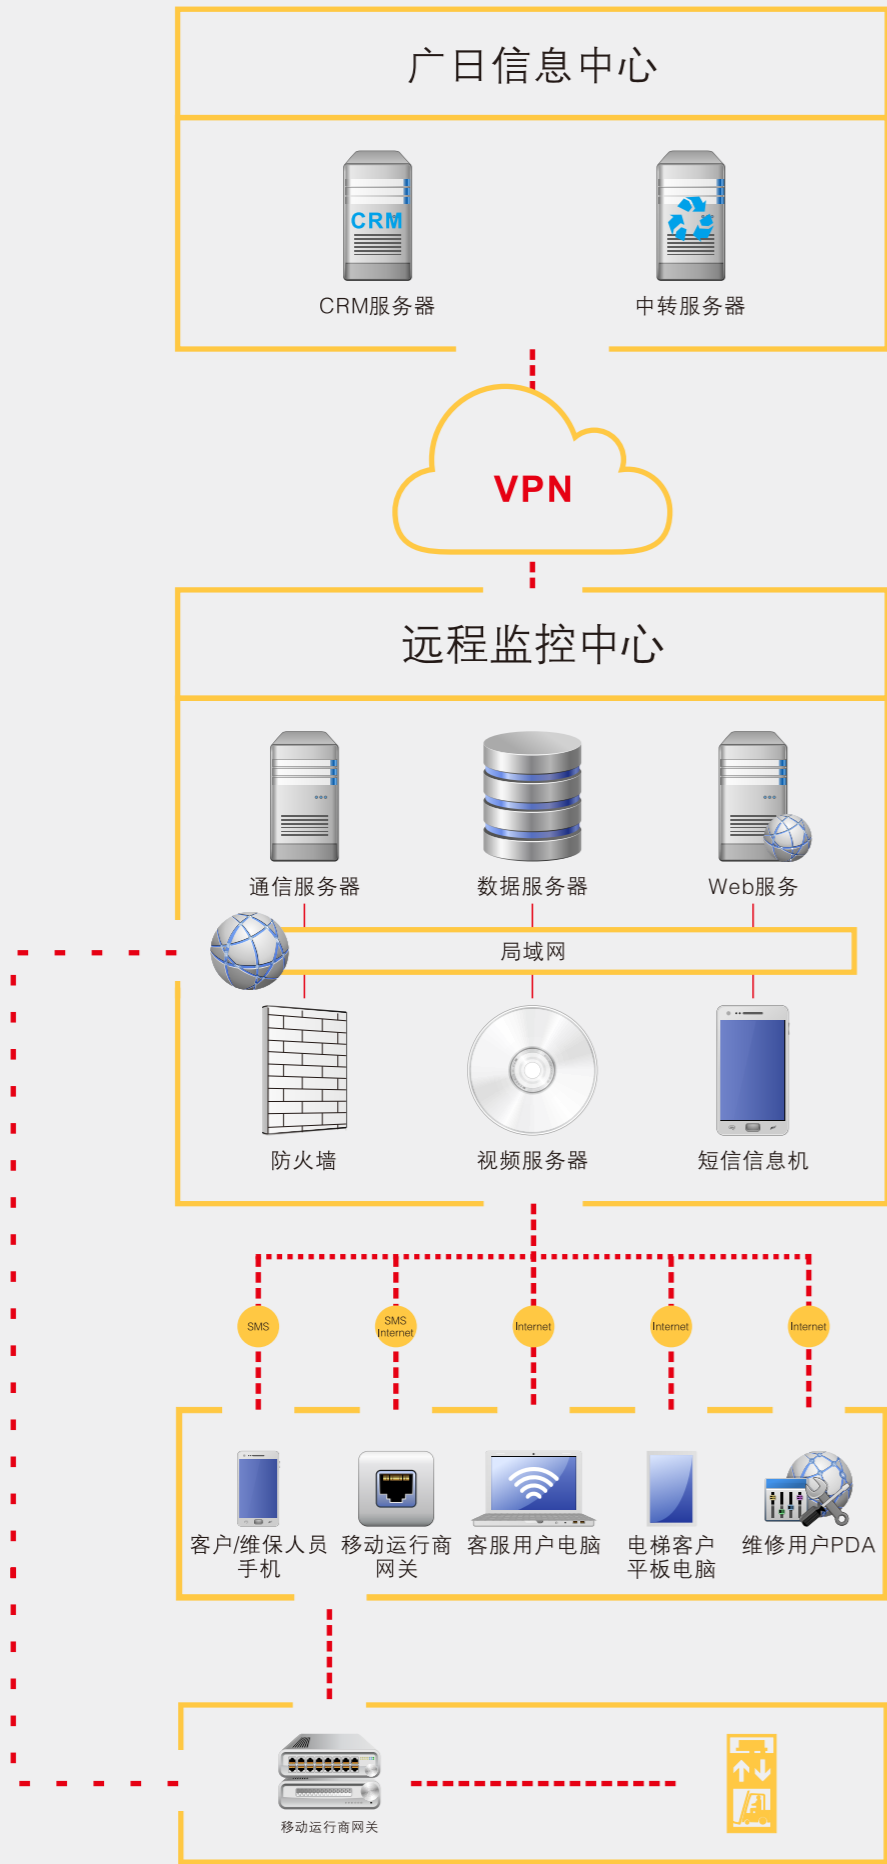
广日信息中心

CRM

CRM服务器

中转服务器

VPN

远程监控中心

通信服务器

数据服务器

Web服务

局域网

防火墙

视频服务器

短信信息机

SMS

SMS Internet

Internet

Internet

Internet

客户/维保人员手机

移动运行商网关

客服用户电脑

电梯客户平板电脑

维修用户PDA

移动运行商网关